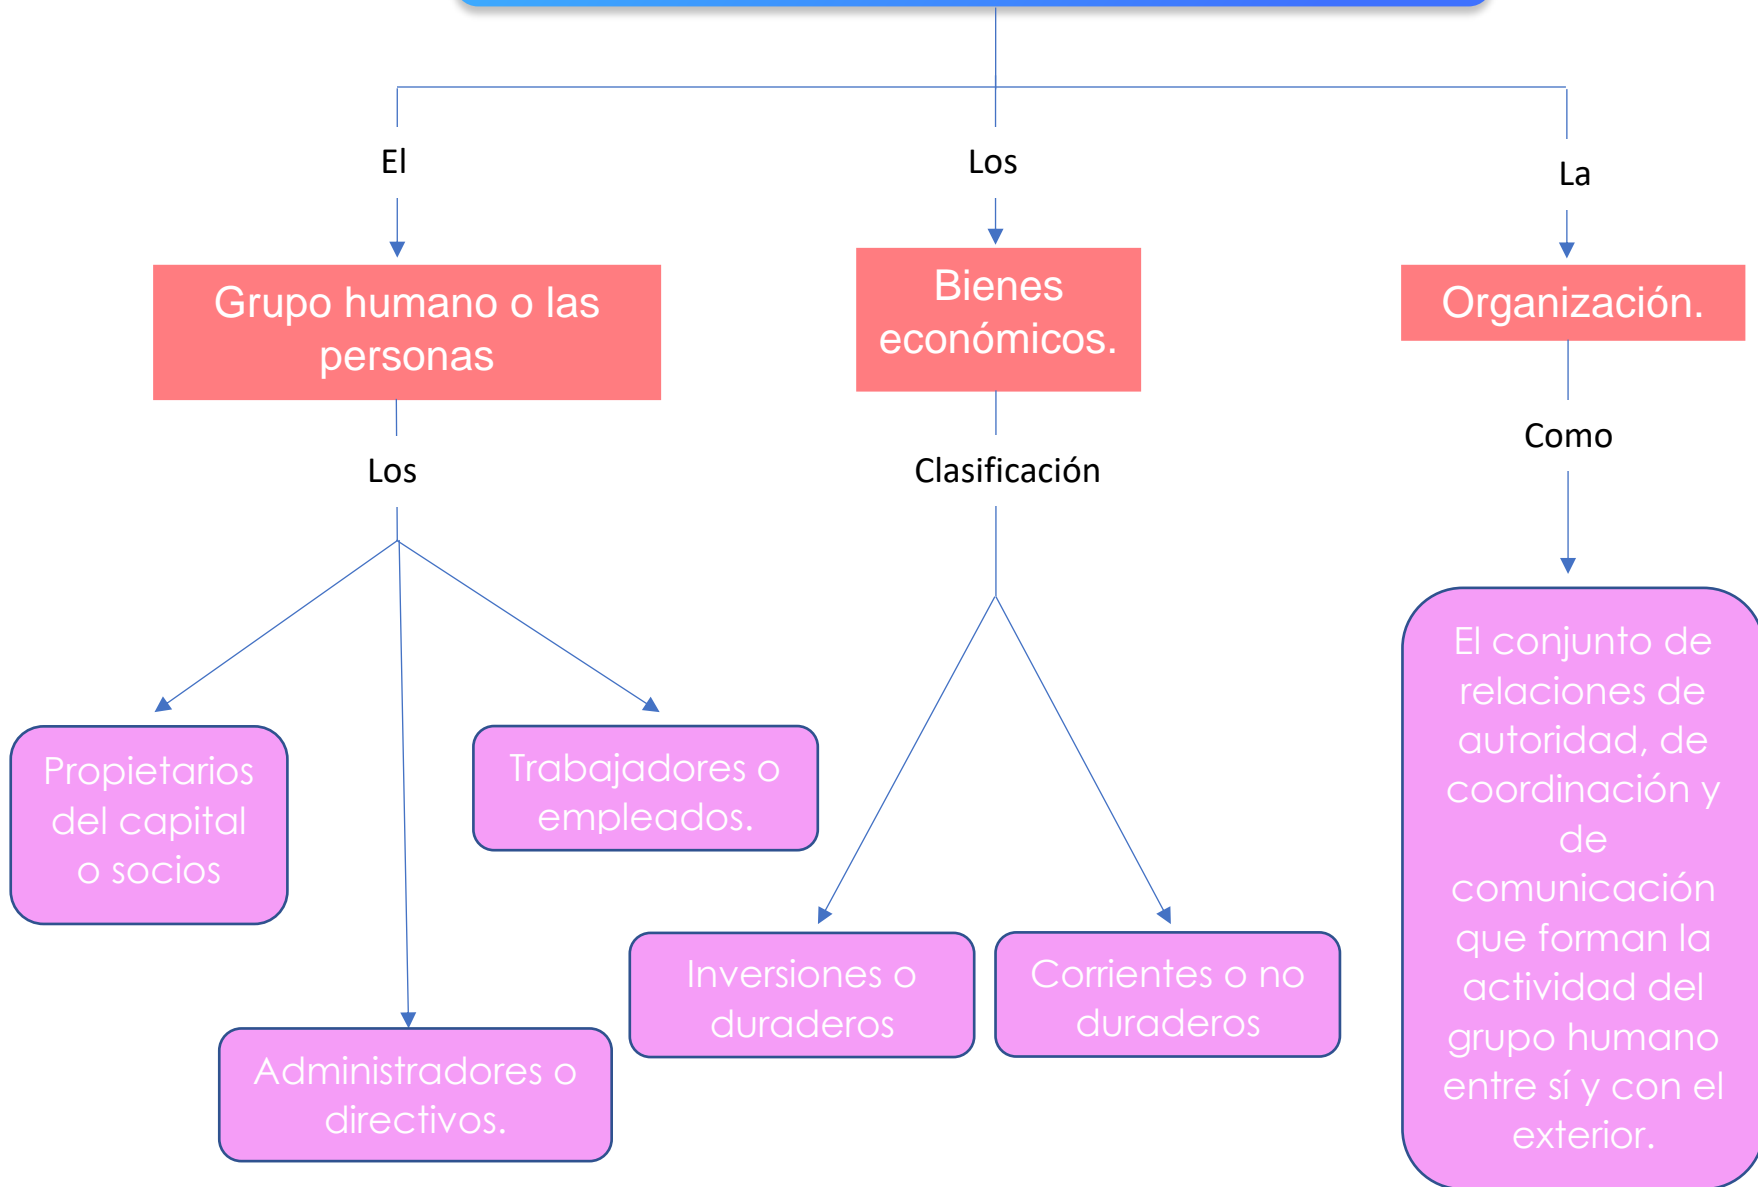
El

Grupo humano o las personas

Los

Propietarios del capital o socios

Administradores o directivos.

Trabajadores o empleados.

Los

Bienes económicos.

Clasificación

Inversiones o duraderos

Corrientes o no duraderos

La

Organización.

Como

El conjunto de relaciones de autoridad, de coordinación y de comunicación que forman la actividad del grupo humano entre sí y con el exterior.